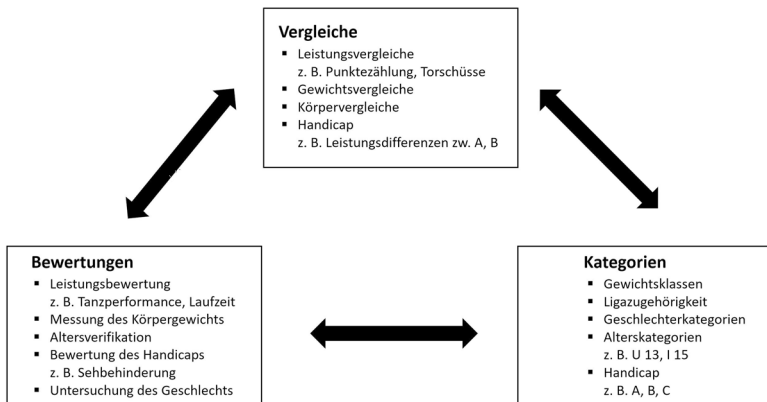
**Vergleiche**
- Leistungsvergleiche
  z. B. Punktezählung, Torschüsse
- Gewichtsvergleiche
- Körpervergleiche
- Handicap
  z. B. Leistungsdifferenzen zw. A, B

**Bewertungen**
- Leistungsbewertung
  z. B. Tanzperformance, Laufzeit
- Messung des Körpergewichts
- Altersverifikation
- Bewertung des Handicaps
  z. B. Sehbehinderung
- Untersuchung des Geschlechts

**Kategorien**
- Gewichtsklassen
- Ligazugehörigkeit
- Geschlechterkategorien
- Alterskategorien
  z. B. U 13, I 15
- Handicap
  z. B. A, B, C